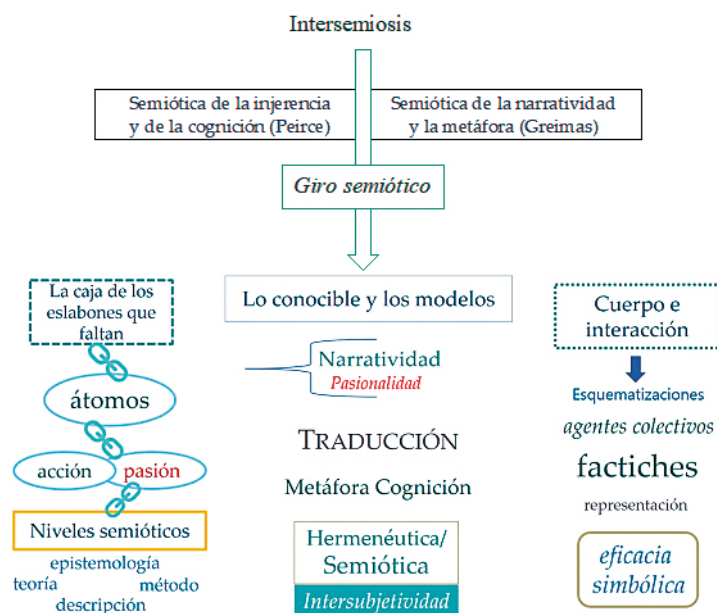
Intersemiosis

Semiótica de la injerencia y de la cognición (Peirce)

Semiótica de la narratividad y la metáfora (Greimas)

Giro semiótico

La caja de los eslabones que faltan

átomos

acción

pasión

Niveles semióticos

epistemología

teoría

método

descripción

Lo conocible y los modelos

Narratividad

Pasionalidad

TRADUCCIÓN

Metáfora Cognición

Hermenéutica/ Semiótica

Intersubjetividad

Cuerpo e interacción

Esquematizaciones

agentes colectivos

factiches

representación

eficacia simbólica